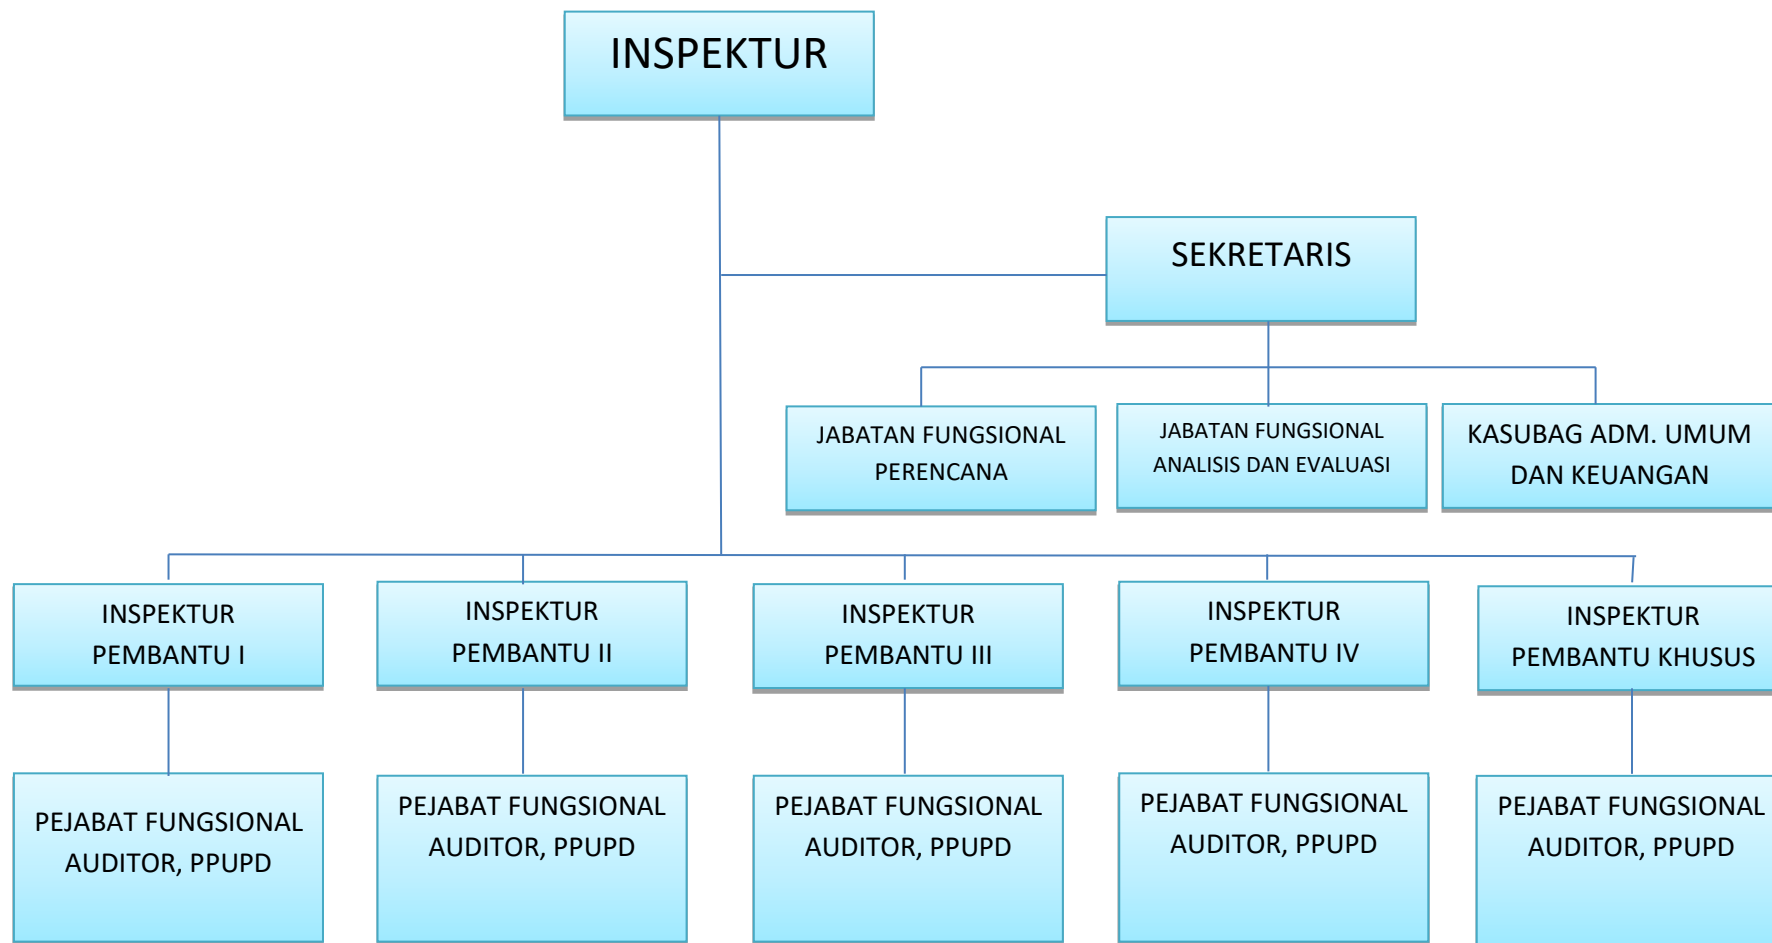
INSPEKTUR

SEKRETARIS

JABATAN FUNGSIONAL PERENCANA

JABATAN FUNGSIONAL ANALISIS DAN EVALUASI

KASUBAG ADM. UMUM DAN KEUANGAN

INSPEKTUR PEMBANTU I

INSPEKTUR PEMBANTU II

INSPEKTUR PEMBANTU III

INSPEKTUR PEMBANTU IV

INSPEKTUR PEMBANTU KHUSUS

PEJABAT FUNGSIONAL AUDITOR, PPUPD

PEJABAT FUNGSIONAL AUDITOR, PPUPD

PEJABAT FUNGSIONAL AUDITOR, PPUPD

PEJABAT FUNGSIONAL AUDITOR, PPUPD

PEJABAT FUNGSIONAL AUDITOR, PPUPD